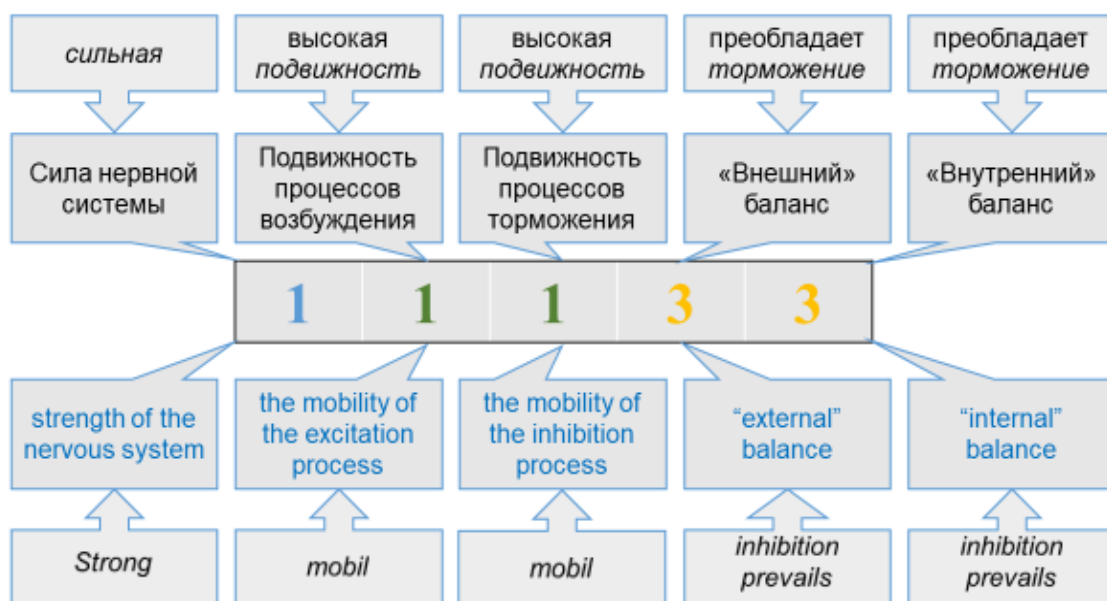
сильная

высокая подвижность

высокая подвижность

преобладает торможение

преобладает торможение

Сила нервной системы

Подвижность процессов возбуждения

Подвижность процессов торможения

«Внешний» баланс

«Внутренний» баланс

| 1 | 1 | 1 | 3 | 3 |
|---|---|---|---|---|

strength of the nervous system

the mobility of the excitation process

the mobility of the inhibition process

“external” balance

“internal” balance

Strong

mobil

mobil

inhibition prevails

inhibition prevails